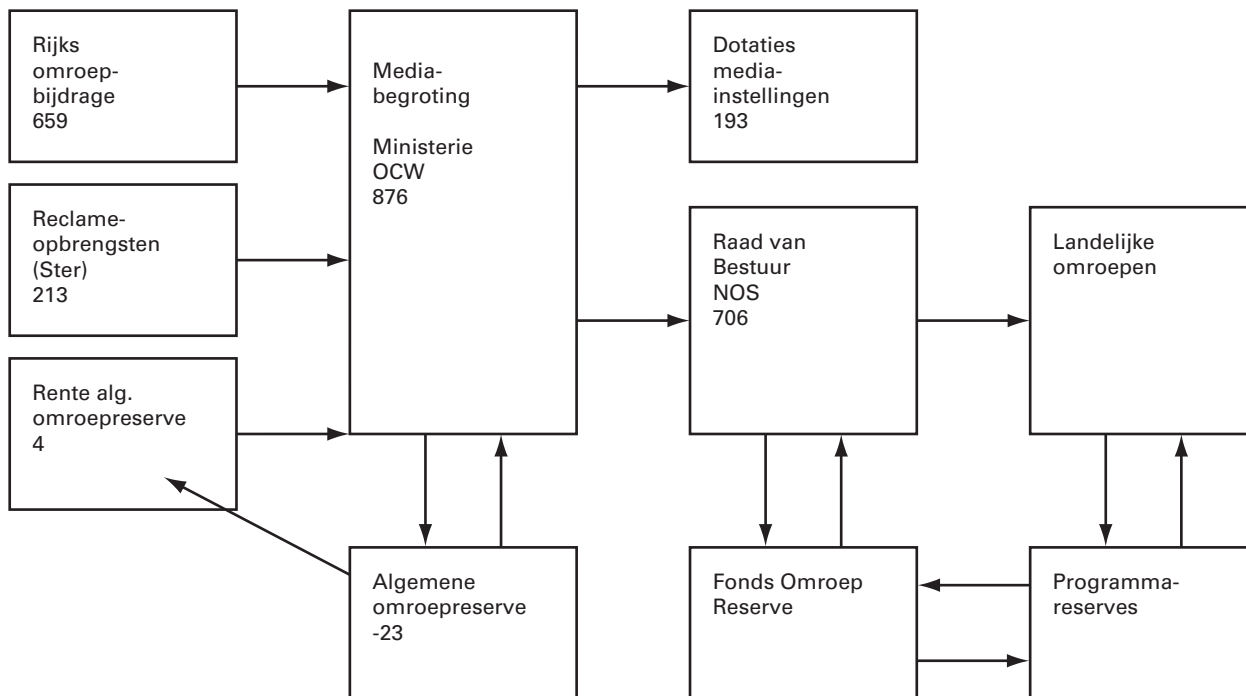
Rijks omroepbijdrage 659

Reclameopbrengsten (Ster) 213

Rente alg. omroepreserve 4

Mediabegroting

Ministerie OCW 876

Algemene omroepreserve -23

Dotaties mediainstellingen 193

Raad van Bestuur NOS 706

Fonds Omroep Reserve

Landelijke omroepen

Programmareserves